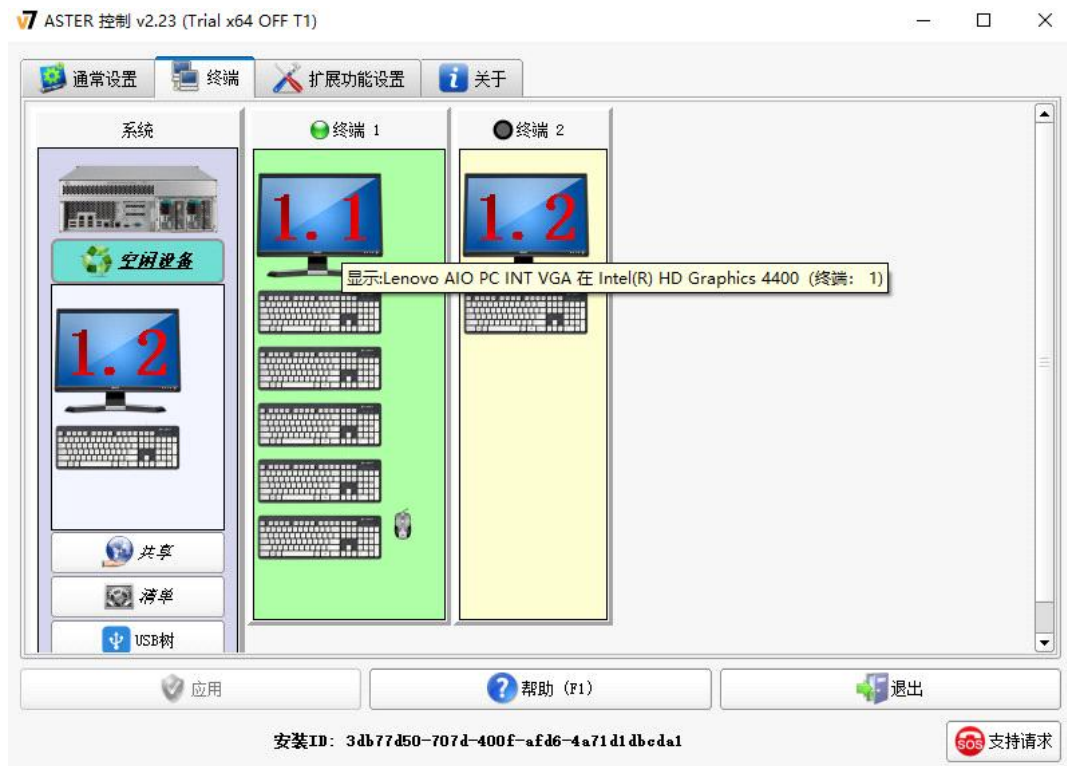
v7 ASTER 控制 v2.23 (Trial x64 OFF T1)

通常设置
终端
扩展功能设置
关于

系统
终端 1
终端 2

空闲设备

1.1
1.2
1.2

显示:Lenovo AIO PC INT VGA 在 Intel(R) HD Graphics 4400 (终端: 1)

共享
清单
USB树

应用
帮助 (F1)
退出

安装ID: 3db77d50-707d-400f-afd6-4a71d1dbcda1

支持请求